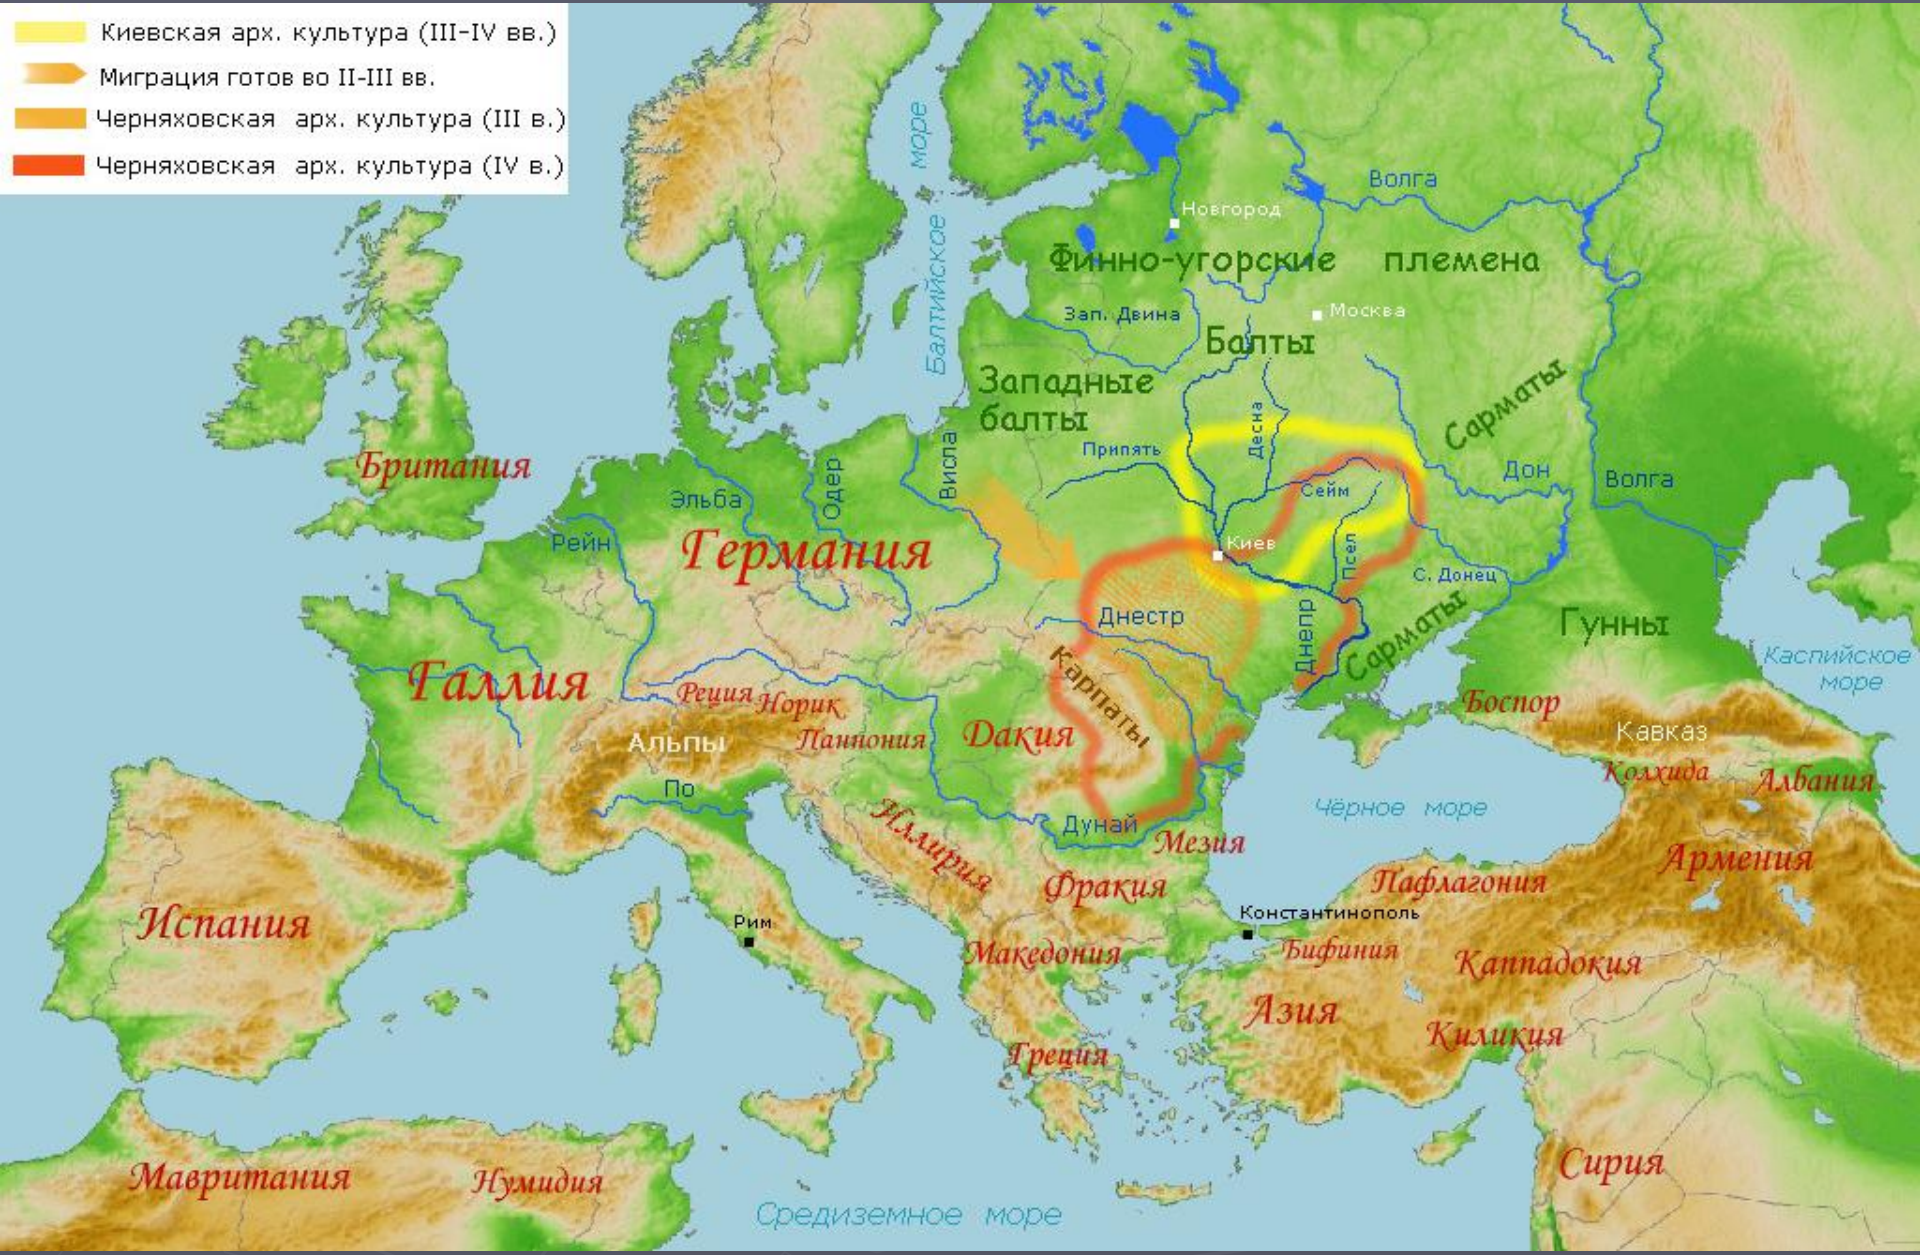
Киевская арх. культура (III-IV вв.)
Миграция готов во II-III вв.
Черняховская арх. культура (III в.)
Черняховская арх. культура (IV в.)

Балтийское море
Новгород
Волга
Финно-угорские племена
Зап. Двина
Москва
Балты
Западные балты
Сарматы
Британия
Висла
Припять
Десна
Дон
Волга
Эльба
Одер
Сейм
Рейн
Германия
Киев
Псел
С. Донец
Днестр
Днепр
Сарматы
Гунны
Каспийское море
Галлия
Карпаты
Реция
Норик
Боспор
Альпы
Паннония
Дакия
Кавказ
Колхида
Албания
По
Иллирия
Дунай
Мезия
Чёрное море
Армения
Фракия
Пафлагония
Испания
Рим
Константинополь
Македония
Бифиния
Каппадокия
Азия
Греция
Киликия
Сирия
Мавритания
Нумидия
Средиземное море